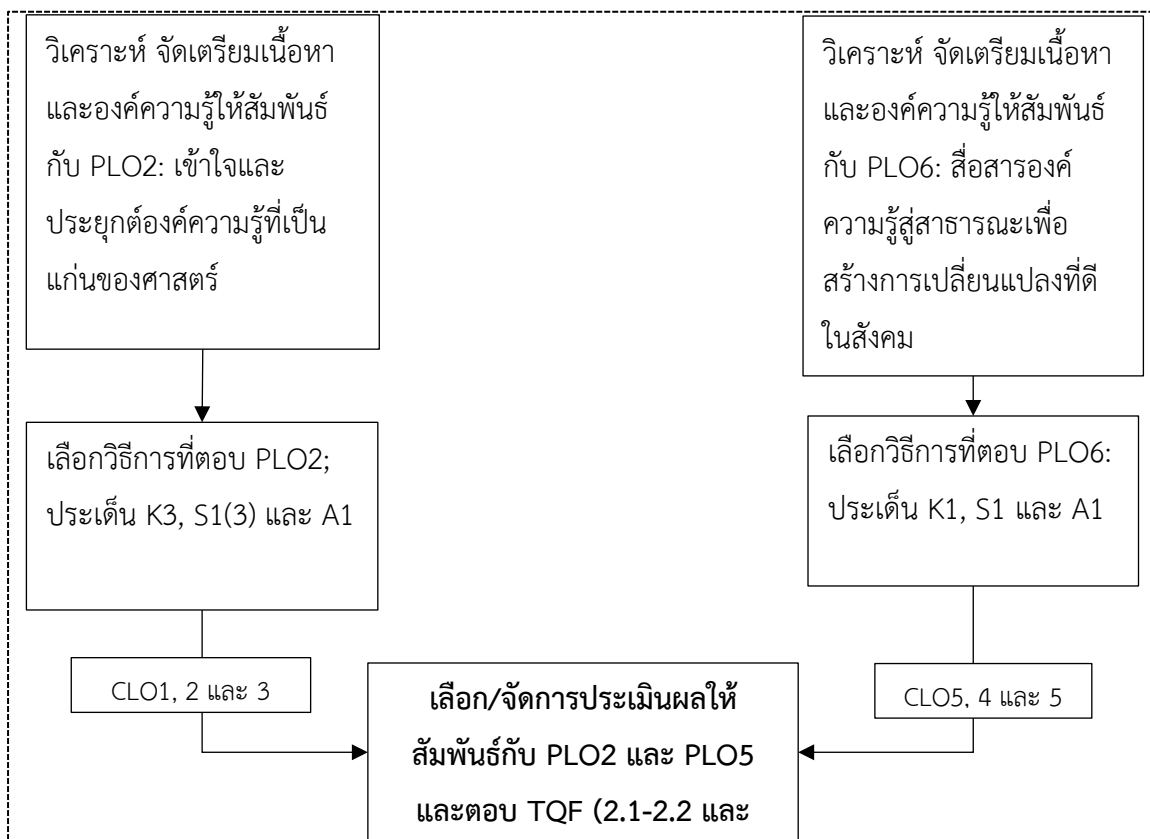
วิเคราะห์ จัดเตรียมเนื้อหาและองค์ความรู้ให้สัมพันธ์กับ PLO2: เข้าใจและประยุกต์องค์ความรู้ที่เป็นแก่นของศาสตร์

วิเคราะห์ จัดเตรียมเนื้อหาและองค์ความรู้ให้สัมพันธ์กับ PLO6: สื่อสารองค์ความรู้สู่สาธารณะเพื่อสร้างการเปลี่ยนแปลงที่ดีในสังคม

เลือกวิธีการที่ตอบ PLO2; ประเด็น K3, S1(3) และ A1

เลือกวิธีการที่ตอบ PLO6: ประเด็น K1, S1 และ A1

CLO1, 2 และ 3

CLO5, 4 และ 5

เลือก/จัดการประเมินผลให้สัมพันธ์กับ PLO2 และ PLO5 และตอบ TQF (2.1-2.2 และ